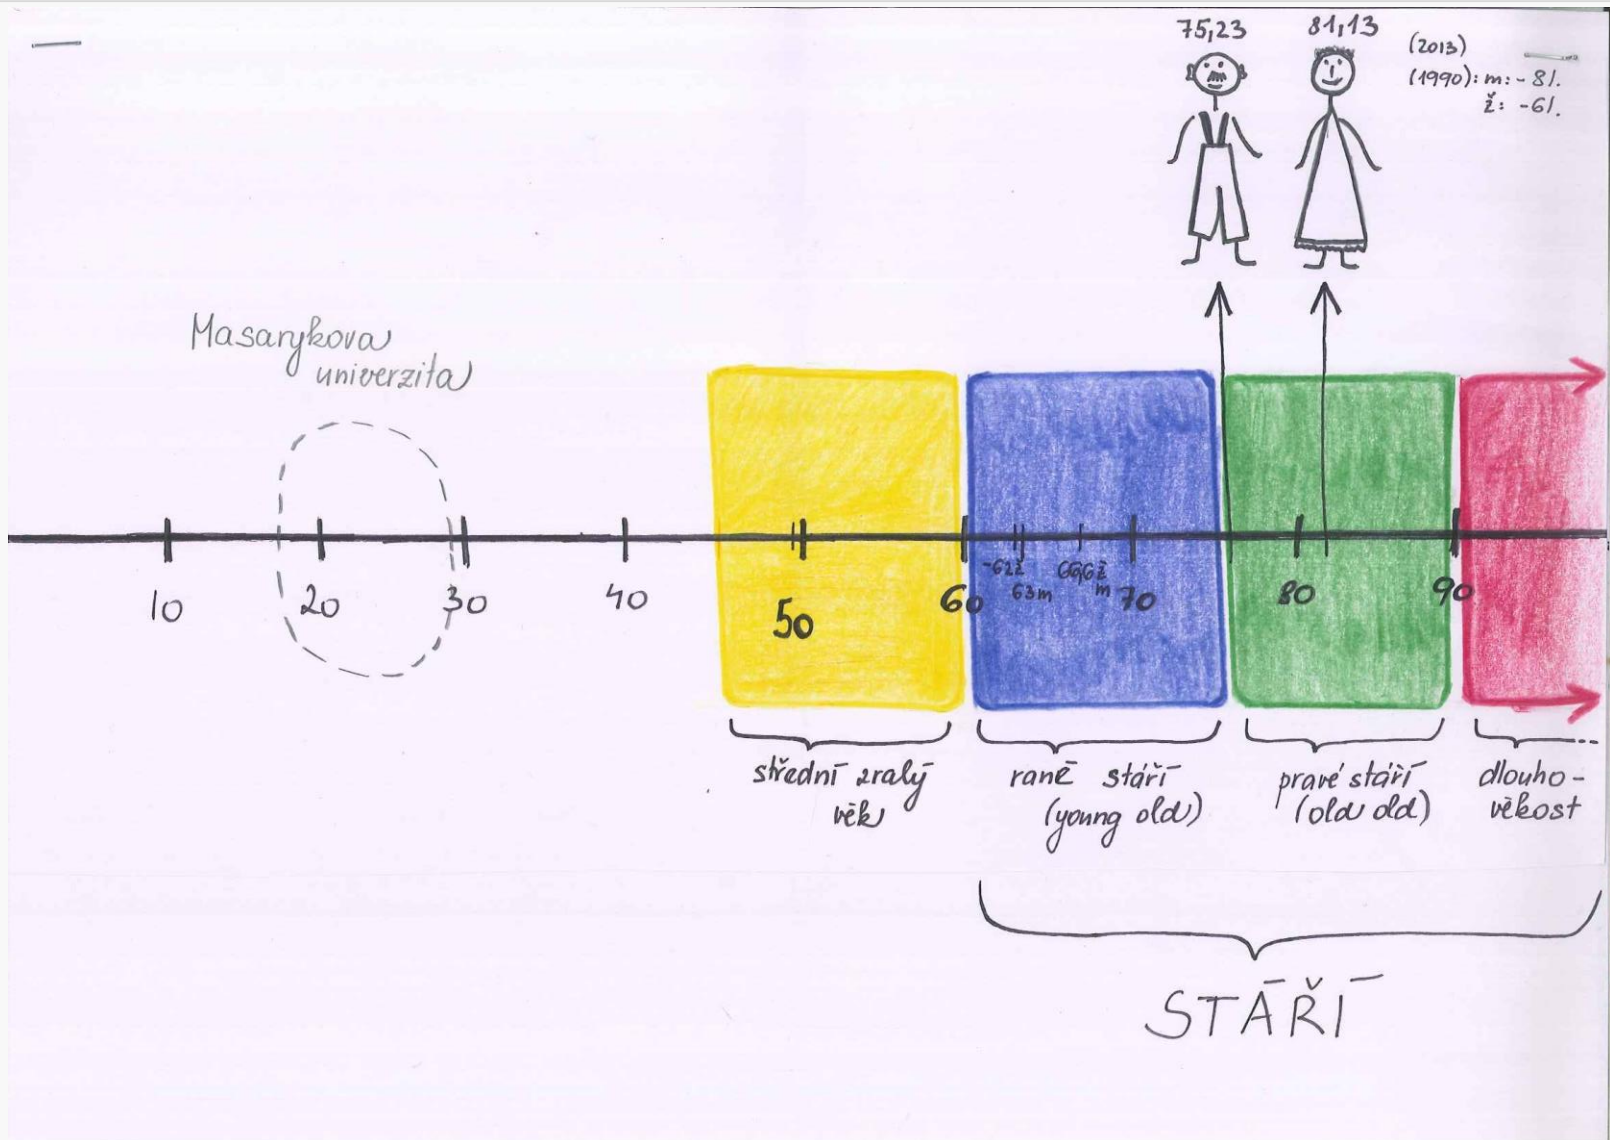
75,23

81,13

(2013)
(1990): m: -81.
ž: -61.

Masarykova univerzita

10

20

30

40

50

60

-62ž
63m

66ž
m

70

80

90

střední zralý věk

rané stáří (young old)

pravé stáří (old old)

dlouhověkost

STÁŘÍ